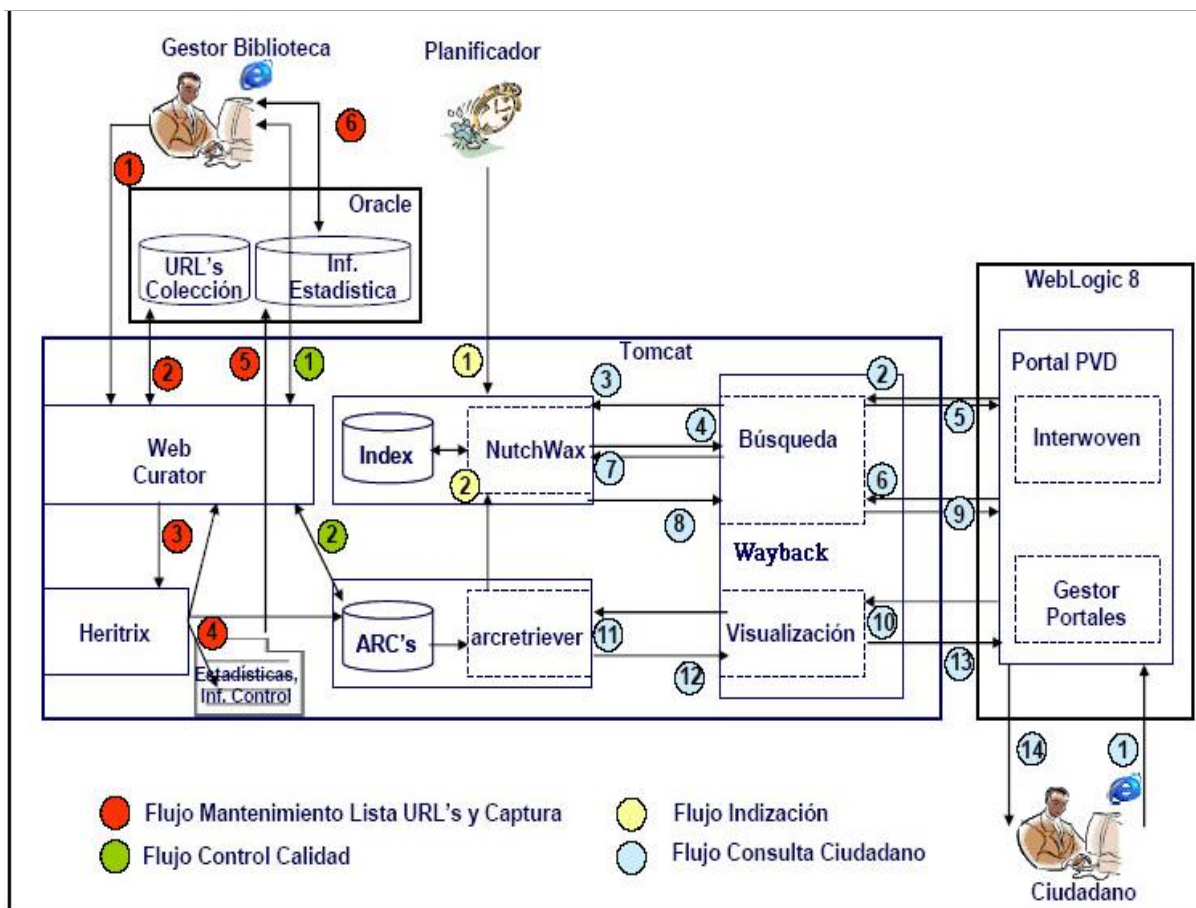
Gestor Biblioteca

Planificador

6

1

Oracle

URL's Colección

Inf. Estadística

WebLogic 8

Tomcat

2

5

1

1

3

2

Portal PVD

Web Curator

Index

NutchWax

4

Búsqueda

5

Interwoven

7

6

2

9

8

3

2

Wayback

Heritrix

4

ARC's

arcretriever

11

Visualización

10

Gestor Portales

Estadísticas, Inf. Control

12

13

14

1

Flujo Mantenimiento Lista URL's y Captura

Flujo Indización

Flujo Control Calidad

Flujo Consulta Ciudadano

Ciudadano